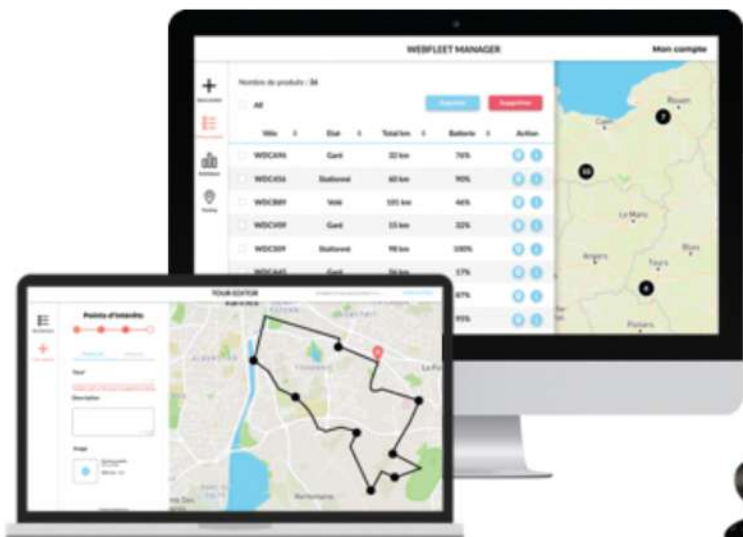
WEBFLEET MANAGER

Mon compte

Nombre de produits : 36

All

Supprimer

| Vélo | État | Total km | Batterie | Action |
|---|---|---|---|---|
| WDCA96 | Garé | 32 km | 76% | |
| WDC456 | Stationné | 60 km | 90% | |
| WDCB89 | Volé | 101 km | 46% | |
| WDCV09 | Garé | 15 km | 32% | |
| WDC309 | Stationné | 98 km | 100% | |
| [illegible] | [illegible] | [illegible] | 57% | |
| | | | 87% | |
| | | | 95% | |

Rouen

Caen

Le Mans

Angers

Tours

Blois

Poitiers

TOUR EDITOR

Points d'intérêts

Tour

Description

Image

Le Pa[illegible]